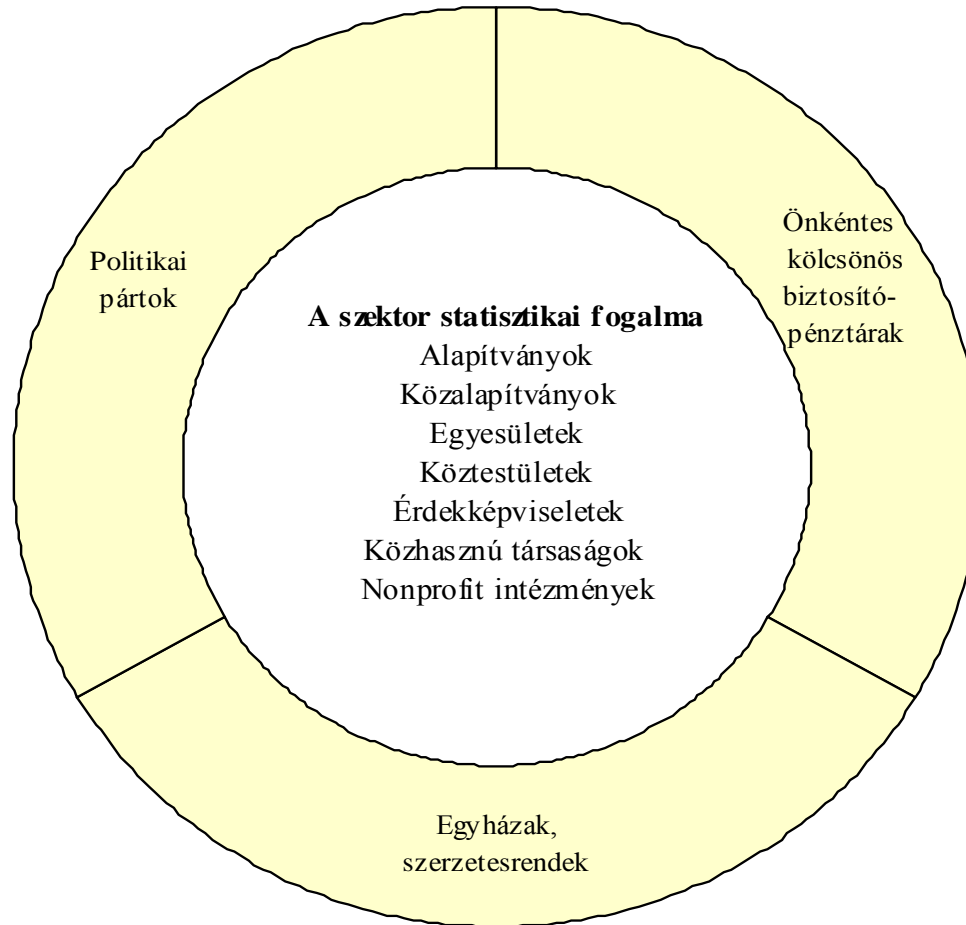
Politikai pártok

Önkéntes kölcsönös biztosítópénztárak

A szektor statisztikai fogalma
Alapítványok
Közalapítványok
Egyesületek
Köztestületek
Érdekképviseletek
Közhasznú társaságok
Nonprofit intézmények

Egyházak, szerzetesrendek